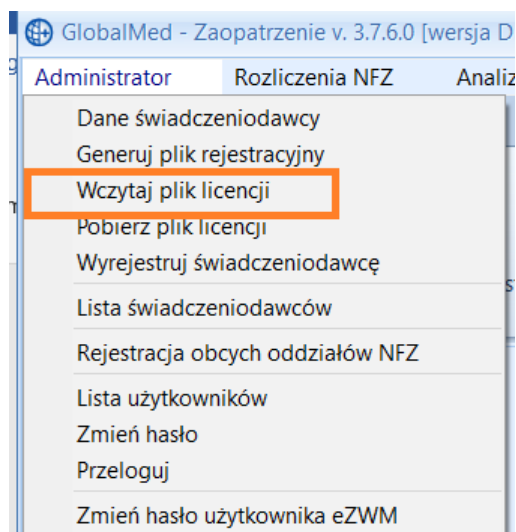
GlobalMed - Zaopatrzenie v. 3.7.6.0 [wersja D

Administrator
Rozliczenia NFZ
Analiz

Dane świadczeniodawcy
Generuj plik rejestracyjny
Wczytaj plik licencji
Pobierz plik licencji
Wyrejestruj świadczeniodawcę
Lista świadczeniodawców
Rejestracja obcych oddziałów NFZ
Lista użytkowników
Zmień hasło
Przeloguj
Zmień hasło użytkownika eZWM